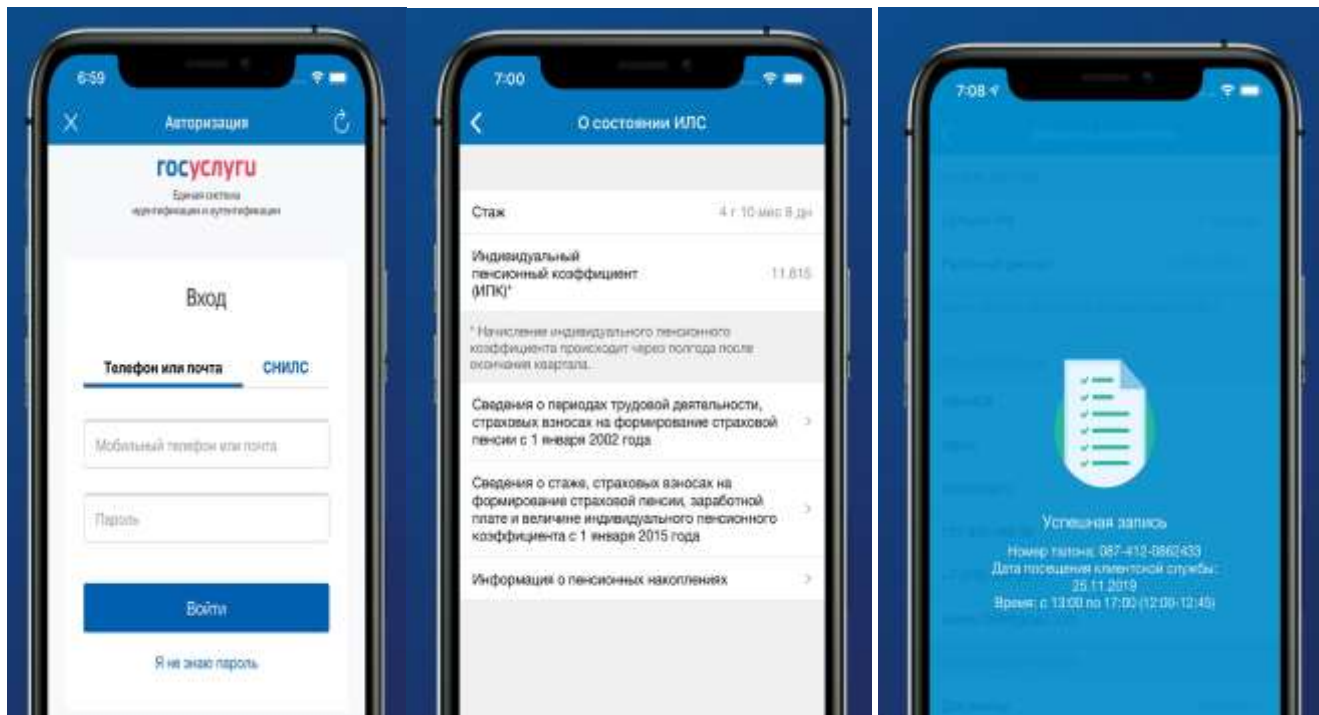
6:59

Авторизация

госуслуги
Единая система идентификации и аутентификации

Вход

Телефон или почта | СНИЛС

Мобильный телефон или почта

Пароль

Войти

Я не знаю пароль

7:00

О состоянии ИЛС

Стаж 4 г 10 мес 8 дн

Индивидуальный пенсионный коэффициент (ИПК)* 11.615

* Начисление индивидуального пенсионного коэффициента происходит через полгода после окончания квартала.

Сведения о периодах трудовой деятельности, страховых взносах на формирование страховой пенсии с 1 января 2002 года

Сведения о стаже, страховых взносах на формирование страховой пенсии, заработной плате и величине индивидуального пенсионного коэффициента с 1 января 2015 года

Информация о пенсионных накоплениях

7:08

Успешная запись

Номер талона: 087-412-0862433
Дата посещения клиентской службы: 25.11.2019
Время: с 13:00 по 17:00 (12:00-12:45)